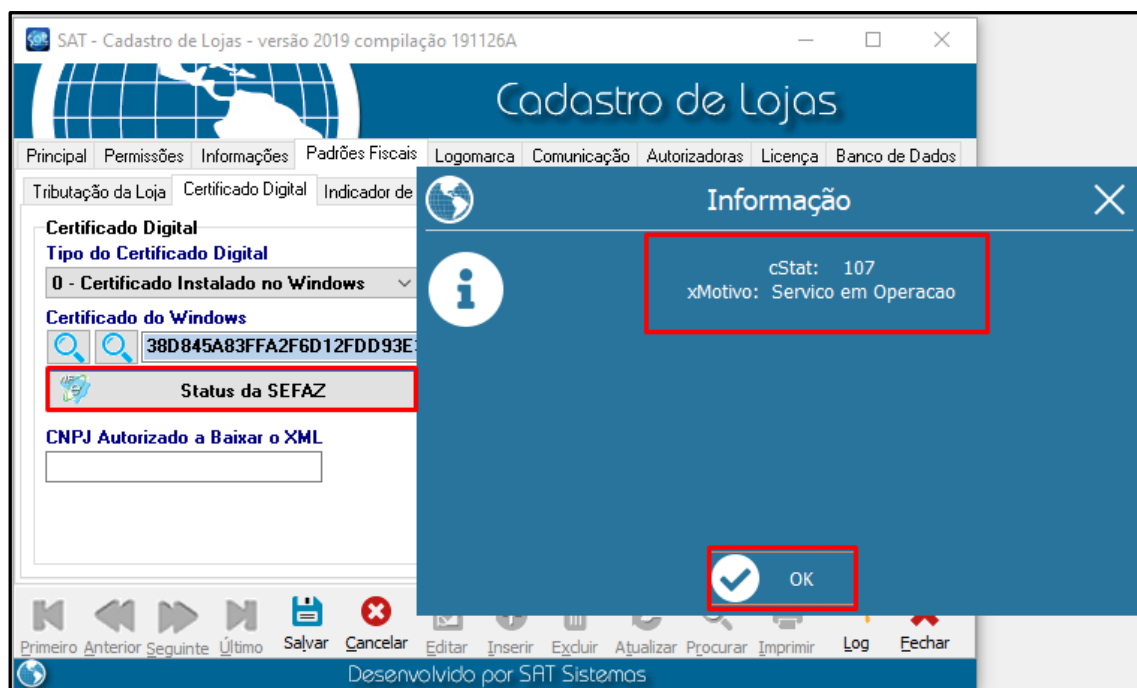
SAT - Cadastro de Lojas - versão 2019 compilação 191126A

Cadastro de Lojas

Principal | Permissões | Informações | Padrões Fiscais | Logomarca | Comunicação | Autorizadoras | Licença | Banco de Dados

Tributação da Loja | Certificado Digital | Indicador de

Certificado Digital
Tipo do Certificado Digital
0 - Certificado Instalado no Windows
Certificado do Windows
38D845A83FFA2F6D12FDD93E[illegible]
Status da SEFAZ
CNPJ Autorizado a Baixar o XML

Informação

cStat: 107
xMotivo: Servico em Operacao

OK

Primeiro Anterior Seguinte Último Salvar Cancelar Editar Inserir Excluir Atualizar Procurar Imprimir Log Fechar

Desenvolvido por SAT Sistemas